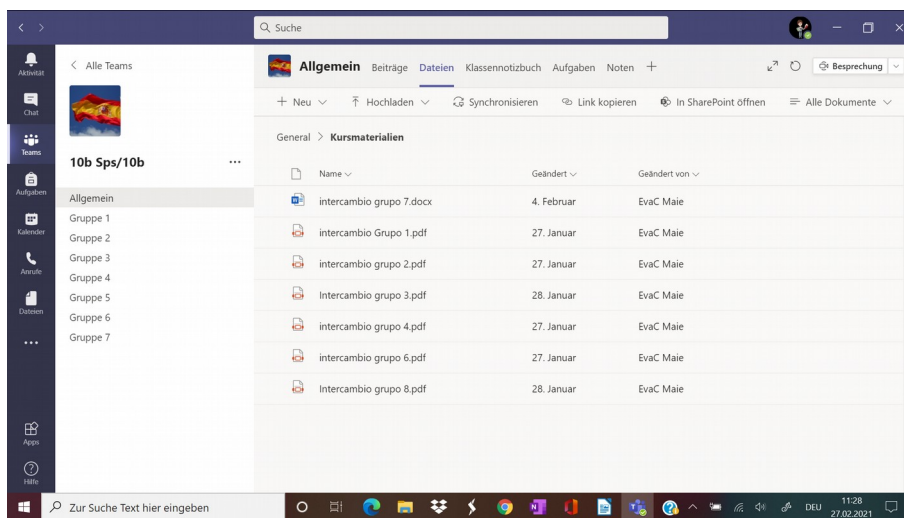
Suche

Aktivität
Chat
Teams
Aufgaben
Kalender
Anrufe
Dateien
...
Apps
Hilfe

< Alle Teams

10b Sps/10b ...

Allgemein
Gruppe 1
Gruppe 2
Gruppe 3
Gruppe 4
Gruppe 5
Gruppe 6
Gruppe 7

Allgemein Beiträge Dateien Klassennotizbuch Aufgaben Noten +

Besprechung

+ Neu ∨ Hochladen ∨ Synchronisieren Link kopieren In SharePoint öffnen Alle Dokumente ∨

General > Kursmaterialien

| Name | Geändert | Geändert von |
|---|---|---|
| intercambio grupo 7.docx | 4. Februar | EvaC Maie |
| intercambio Grupo 1.pdf | 27. Januar | EvaC Maie |
| intercambio grupo 2.pdf | 27. Januar | EvaC Maie |
| Intercambio grupo 3.pdf | 28. Januar | EvaC Maie |
| intercambio grupo 4.pdf | 27. Januar | EvaC Maie |
| intercambio grupo 6.pdf | 27. Januar | EvaC Maie |
| Intercambio grupo 8.pdf | 28. Januar | EvaC Maie |

Zur Suche Text hier eingeben

DEU 11:28 27.02.2021